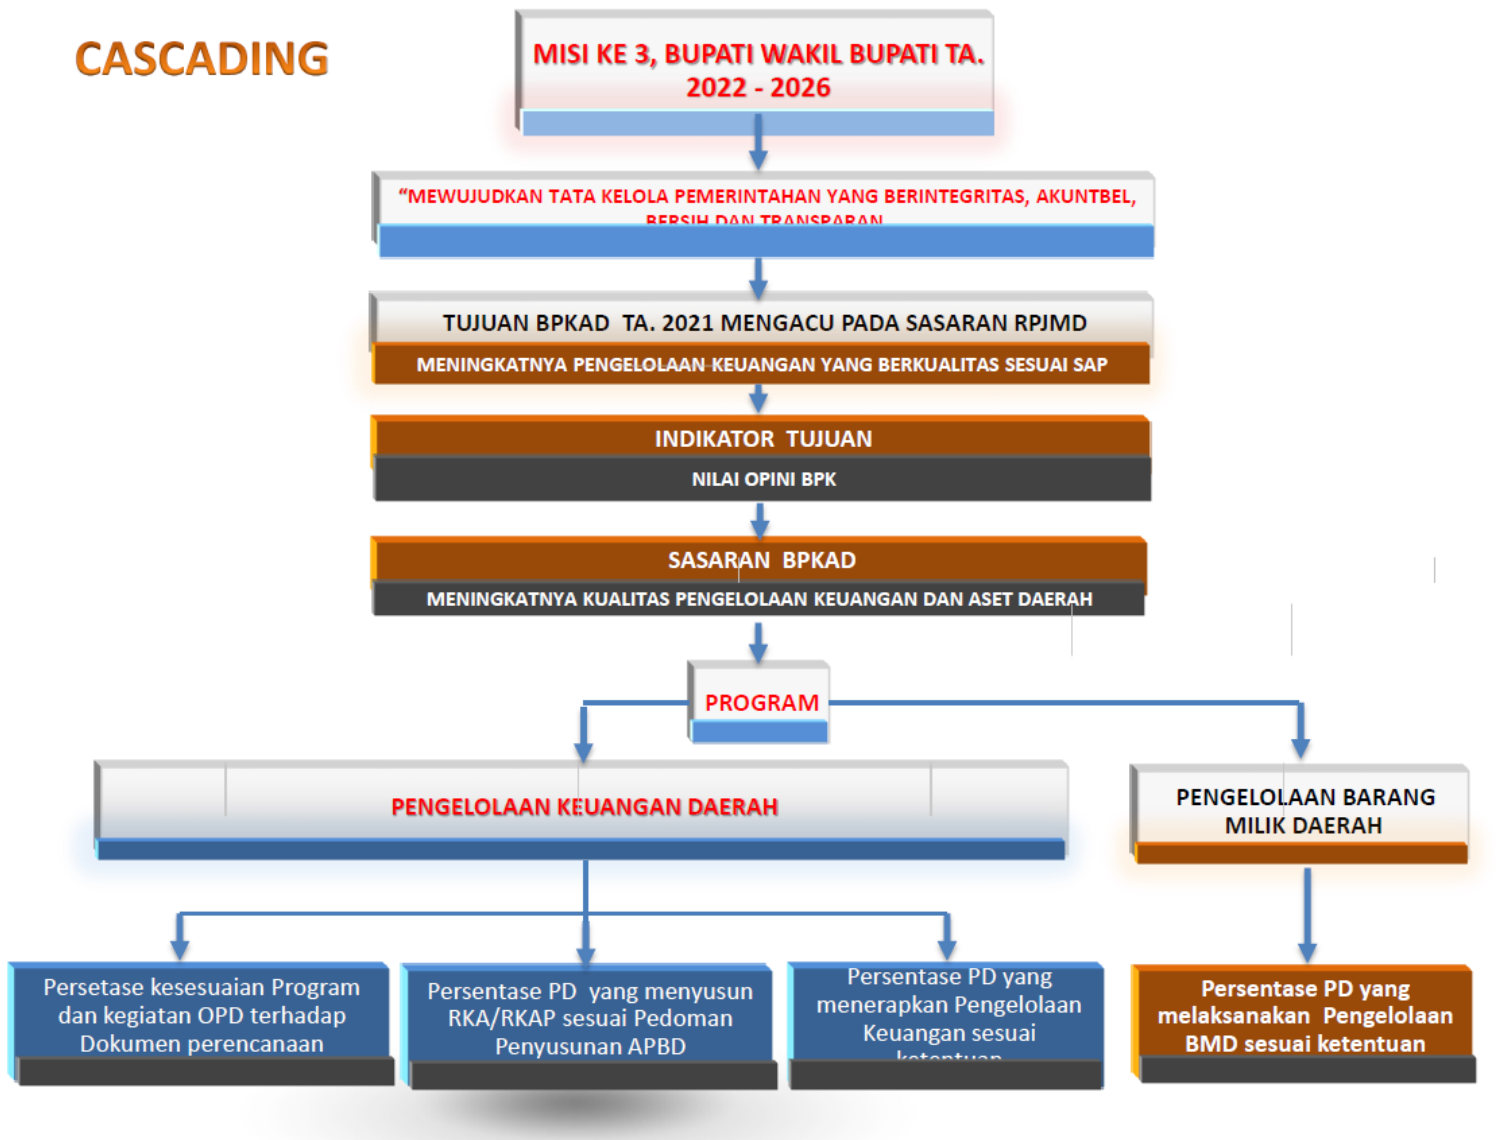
CASCADING

MISI KE 3, BUPATI WAKIL BUPATI TA. 2022 - 2026

"MEWUJUDKAN TATA KELOLA PEMERINTAHAN YANG BERINTEGRITAS, AKUNTBEL, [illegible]

TUJUAN BPKAD TA. 2021 MENGACU PADA SASARAN RPJMD

MENINGKATNYA PENGELOLAAN KEUANGAN YANG BERKUALITAS SESUAI SAP

INDIKATOR TUJUAN

NILAI OPINI BPK

SASARAN BPKAD

MENINGKATNYA KUALITAS PENGELOLAAN KEUANGAN DAN ASET DAERAH

PROGRAM

PENGELOLAAN KEUANGAN DAERAH

PENGELOLAAN BARANG MILIK DAERAH

Persetase kesesuaian Program dan kegiatan OPD terhadap Dokumen perencanaan

Persentase PD yang menyusun RKA/RKAP sesuai Pedoman Penyusunan APBD

Persentase PD yang menerapkan Pengelolaan Keuangan sesuai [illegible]

Persentase PD yang melaksanakan Pengelolaan BMD sesuai ketentuan